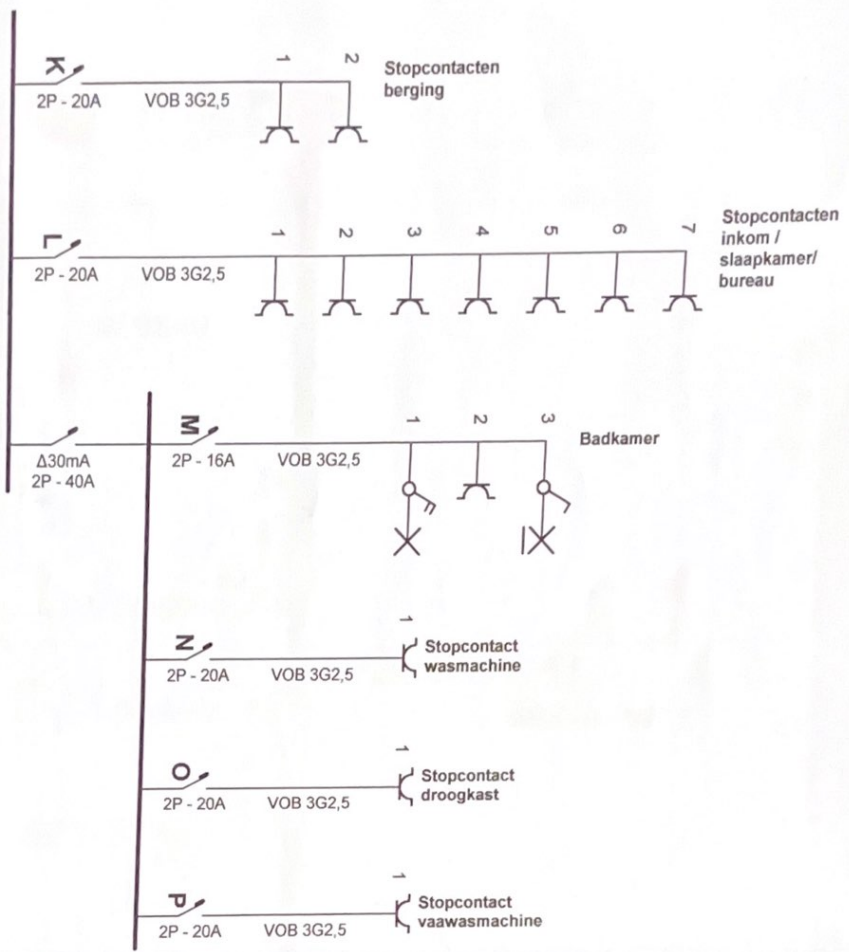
K
2P - 20A
VOB 3G2,5
1
2
Stopcontacten berging

L
2P - 20A
VOB 3G2,5
1
2
3
4
5
6
7
Stopcontacten inkom / slaapkamer/ bureau

Δ30mA
2P - 40A

M
2P - 16A
VOB 3G2,5
1
2
3
Badkamer

N
2P - 20A
VOB 3G2,5
1
Stopcontact wasmachine

O
2P - 20A
VOB 3G2,5
1
Stopcontact droogkast

P
2P - 20A
VOB 3G2,5
1
Stopcontact vaawasmachine